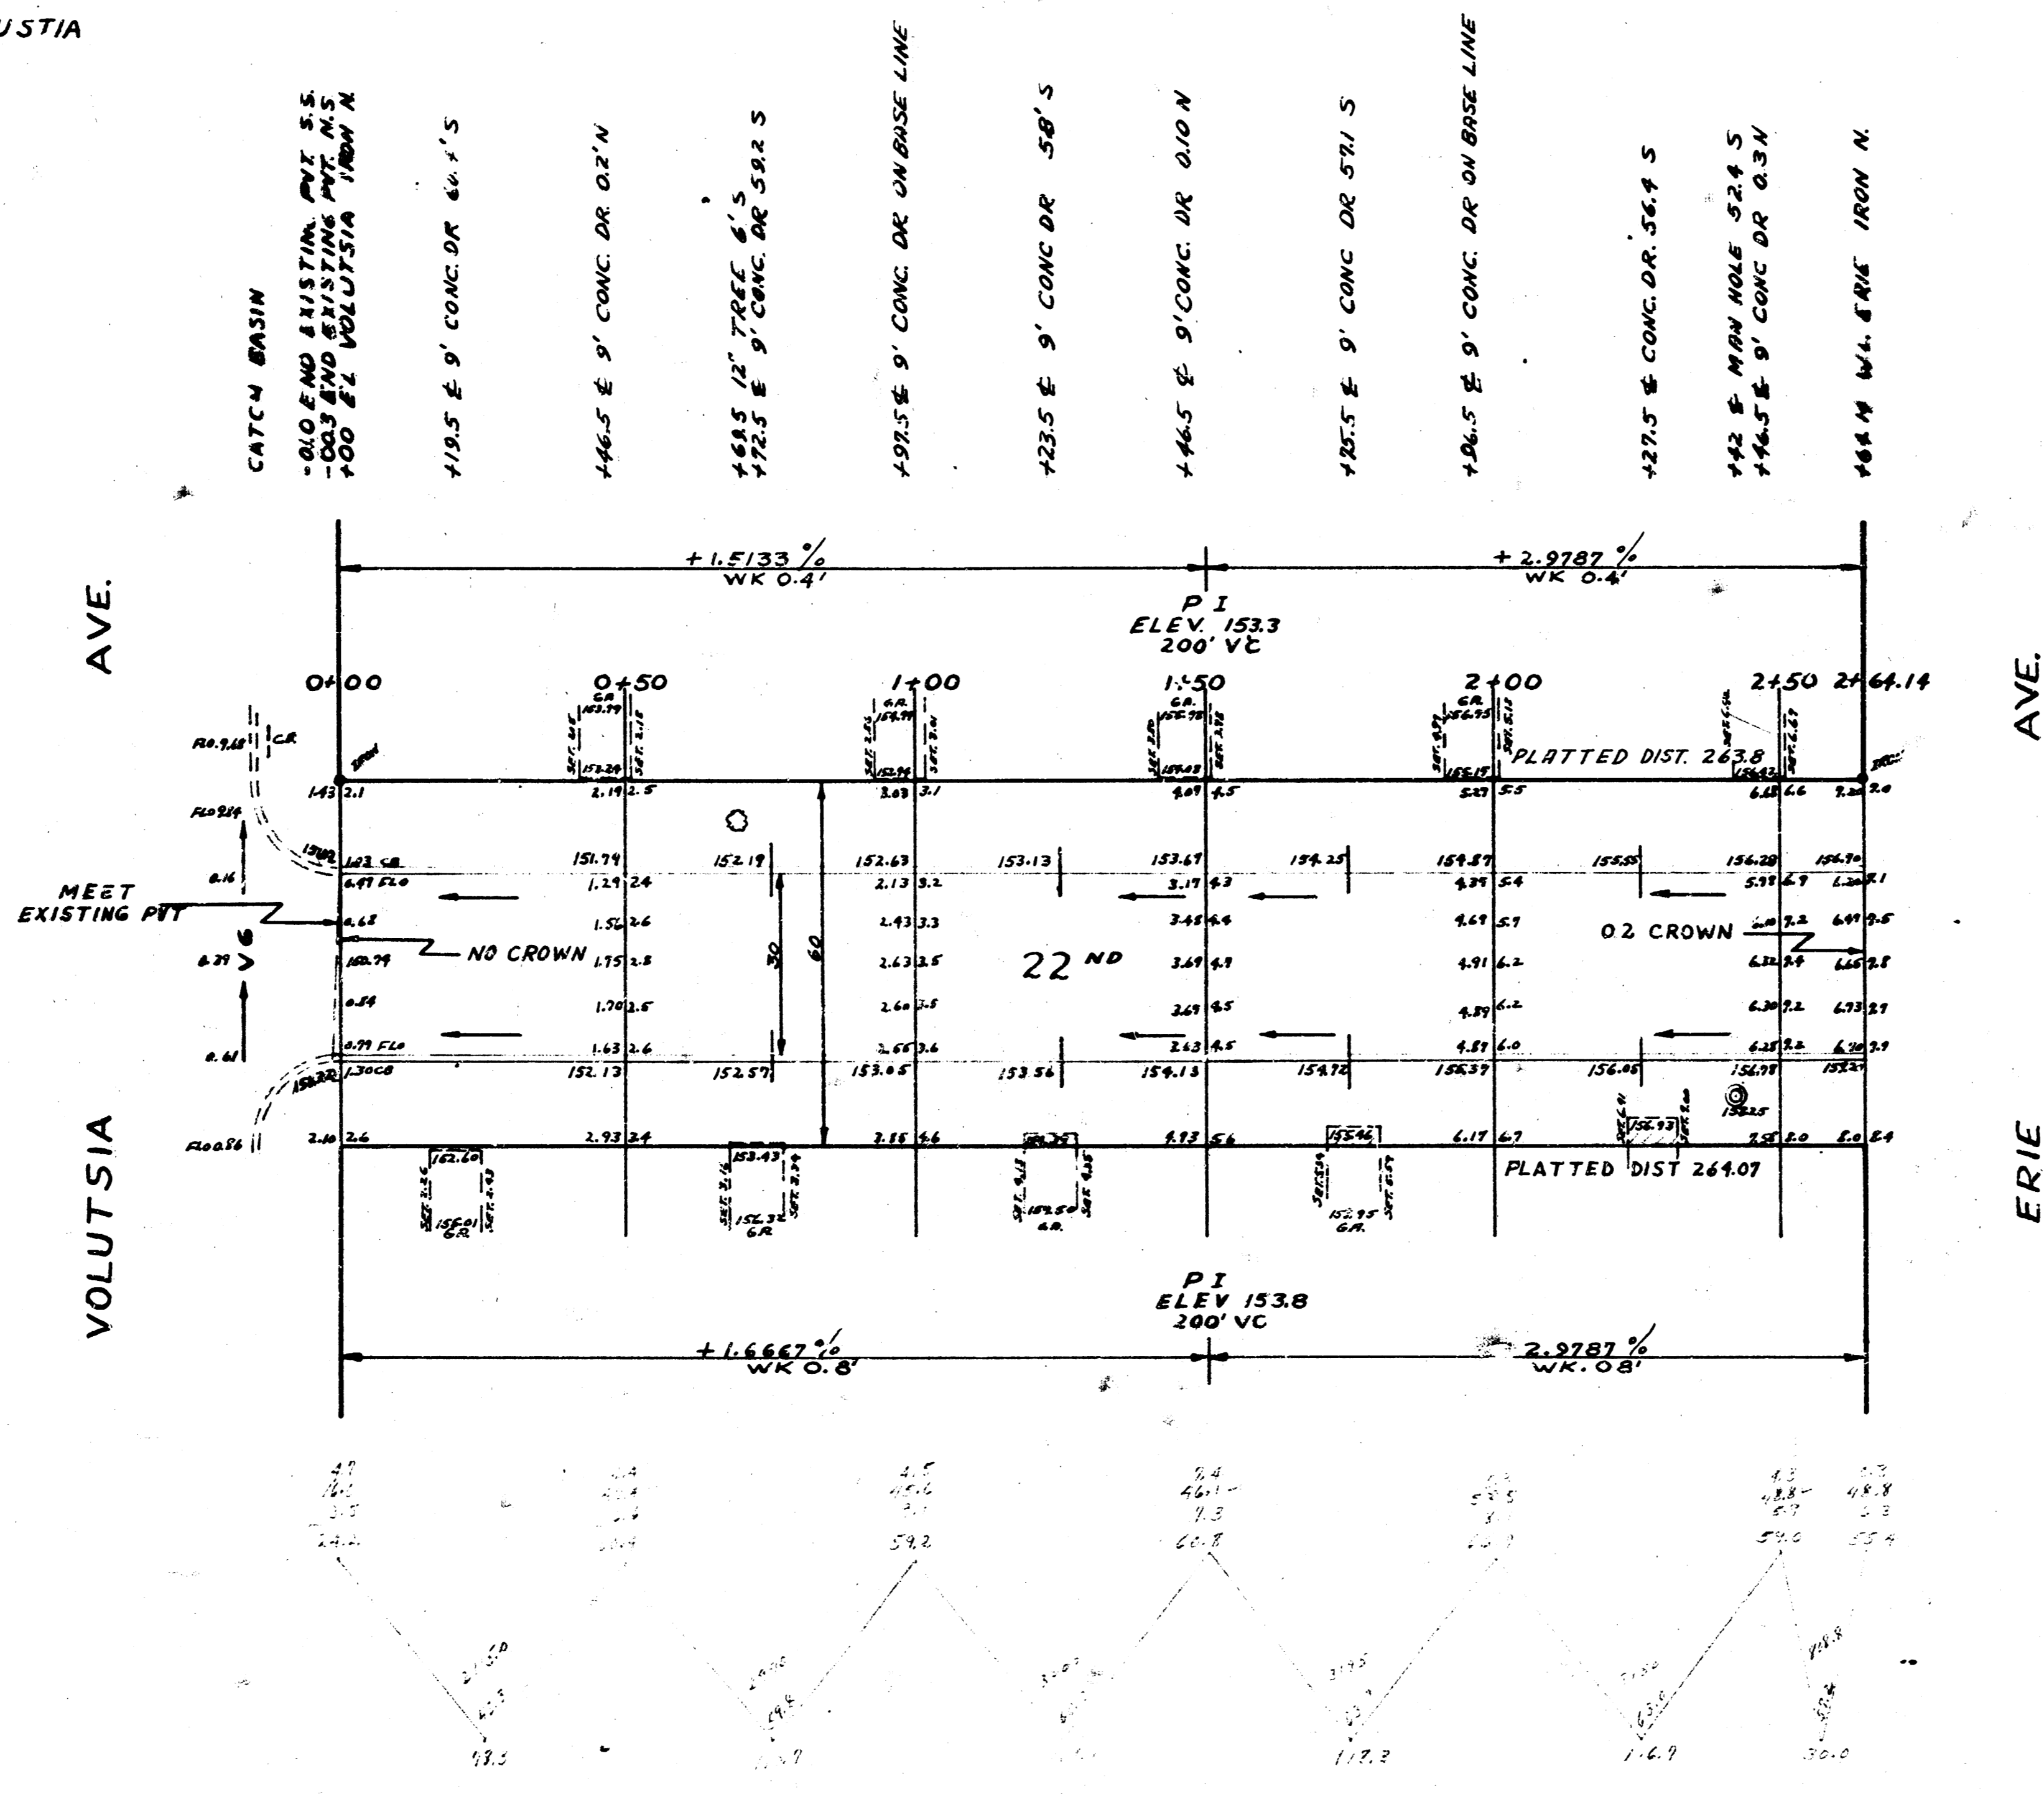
USTIA

CATCH BASIN

-0.0 END EXISTING PVT. S.S.
-00.3 END EXISTING PVT. N.S.
+00 ℄ VOLUTSIA IRON N

+19.5 ℄ 9' CONC DR 60.±'S

+46.5 ℄ 9' CONC. DR. 0.2'N

+69.5 12" TREE 6'S
+72.5 ℄ 9' CONC. DR 59.2 S

+97.5 ℄ 9' CONC. DR ON BASE LINE

+23.5 ℄ 9' CONC DR 58'S

+46.5 ℄ 9' CONC. DR 0.10 N

+25.5 ℄ 9' CONC DR 57.1 S

+96.5 ℄ 9' CONC. DR ON BASE LINE

+27.5 ℄ CONC. DR. 56.4 S

+42 ℄ MAN HOLE 52.4 S
+46.5 ℄ 9' CONC DR 0.3 N

+64.14 W.L. ERIE IRON N.

AVE.

VOLUTSIA

+1.5133 %
WK 0.4'

+2.9787 %
WK 0.4'

P I
ELEV. 153.3
200' VC

0+00 0+50 1+00 1+50 2+00 2+50 2+64.14

PLATTED DIST. 263.8

MEET EXISTING PVT

NO CROWN

22 ND

0.2 CROWN

30

60

151.79 152.19 152.63 153.13 153.69 154.25 154.87 155.55 156.28 156.90

152.13 152.57 153.05 153.56 154.13 154.72 155.39 156.05 156.78

PLATTED DIST 264.07

P I
ELEV 153.8
200' VC

+1.6667 %
WK 0.8'

2.9787 %
WK. 08'

AVE.

ERIE